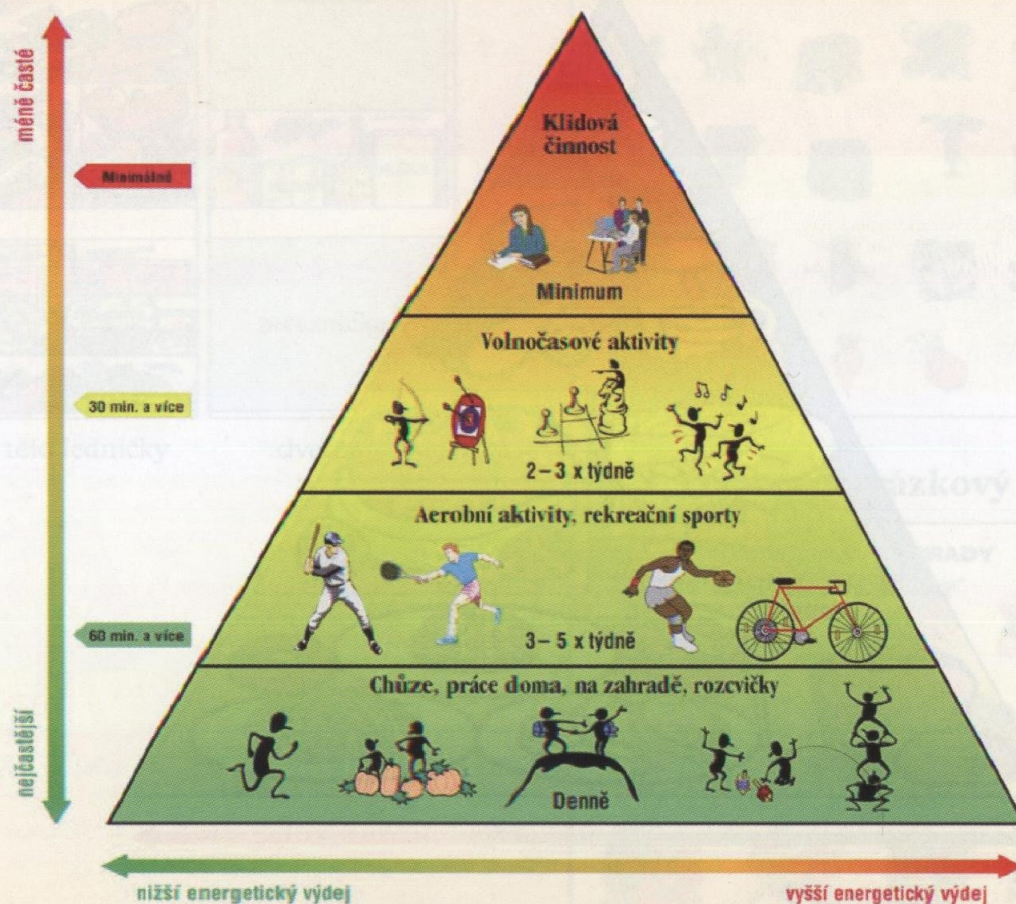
méně časté

Minimální

30 min. a více

60 min. a více

nejčastější

Klidová činnost

Minimum

Volnočasové aktivity

2–3 x týdně

Aerobní aktivity, rekreační sporty

3–5 x týdně

Chůze, práce doma, na zahradě, rozcvičky

Denně

nižší energetický výdej

vyšší energetický výdej